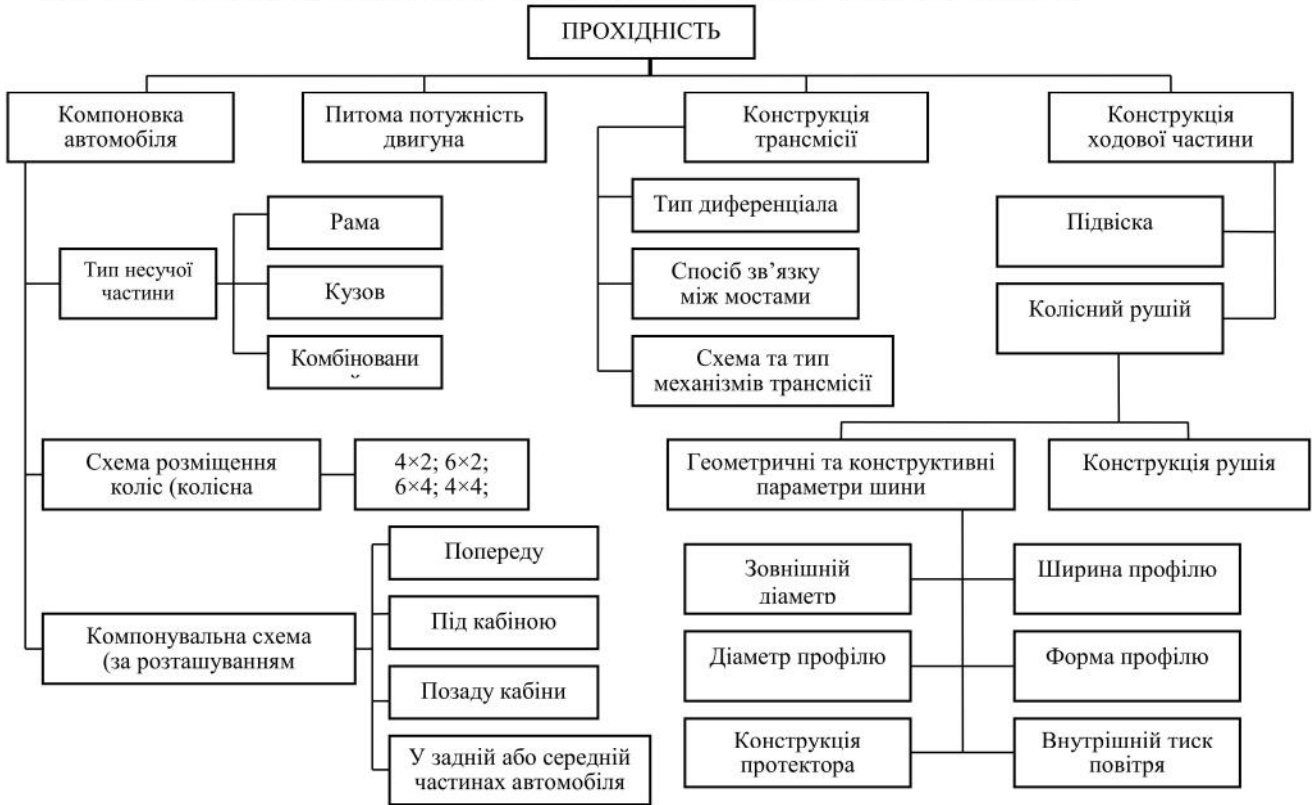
ПРОХІДНІСТЬ

Компоновка автомобіля

Питома потужність двигуна

Конструкція трансмісії

Конструкція ходової частини

Тип несучої частини

Рама

Кузов

Комбіновани

Тип диференціала

Спосіб зв'язку між мостами

Схема та тип механізмів трансмісії

Підвіска

Колісний рушій

Схема розміщення коліс (колісна

4×2; 6×2; 6×4; 4×4;

Геометричні та конструктивні параметри шини

Конструкція рушія

Попереду

Під кабіною

Позаду кабіни

У задній або середній частинах автомобіля

Компонувальна схема (за розташуванням

Зовнішній діаметр

Ширина профілю

Діаметр профілю

Форма профілю

Конструкція протектора

Внутрішній тиск повітря